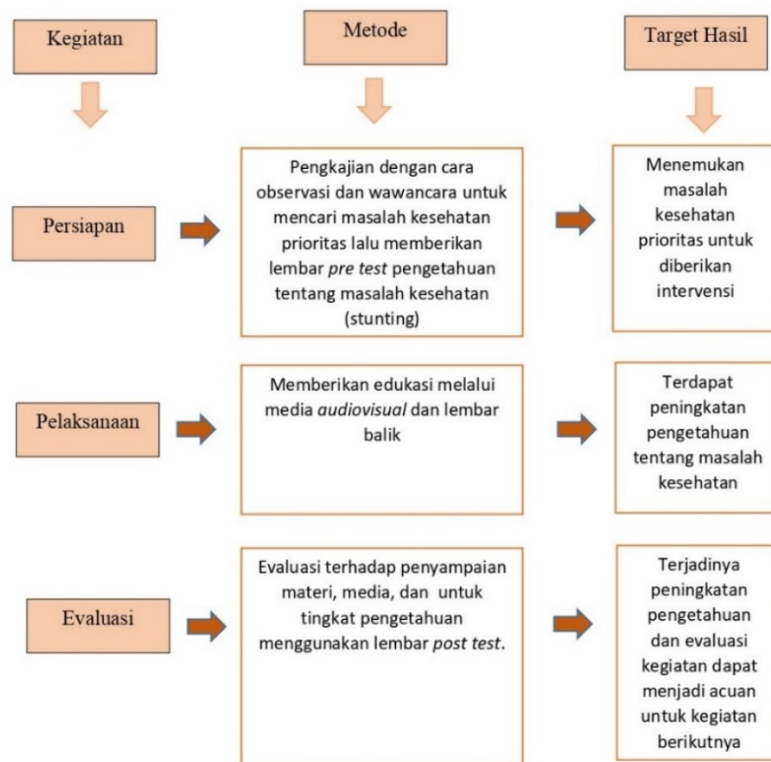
Kegiatan

Metode

Target Hasil

Persiapan

Pengkajian dengan cara observasi dan wawancara untuk mencari masalah kesehatan prioritas lalu memberikan lembar pre test pengetahuan tentang masalah kesehatan (stunting)

Menemukan masalah kesehatan prioritas untuk diberikan intervensi

Pelaksanaan

Memberikan edukasi melalui media audiovisual dan lembar balik

Terdapat peningkatan pengetahuan tentang masalah kesehatan

Evaluasi

Evaluasi terhadap penyampaian materi, media, dan untuk tingkat pengetahuan menggunakan lembar post test.

Terjadinya peningkatan pengetahuan dan evaluasi kegiatan dapat menjadi acuan untuk kegiatan berikutnya